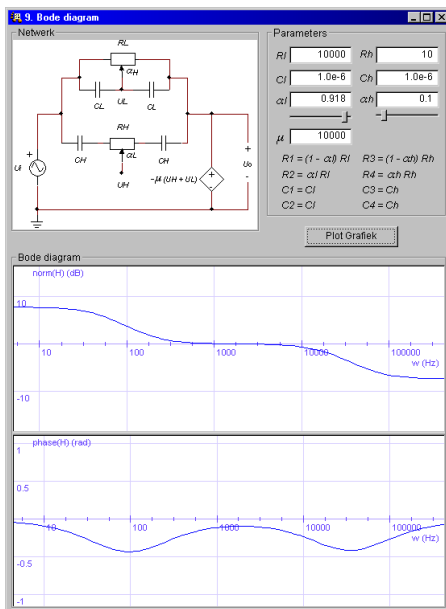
9. Bode diagram

Netwerk

RL
αH
CL UL CL
RH
αL
CH CH
UH
Ui
+
-μ (UH + UL)
+
Uo
-

Parameters

| Rl | 10000 | Rh | 10 |
|---|---|---|---|
| Cl | 1.0e-6 | Ch | 1.0e-6 |
| αl | 0.918 | αh | 0.1 |

μ 10000

R1 = (1 - αl) Rl
R2 = αl Rl
C1 = Cl
C2 = Cl
R3 = (1 - αh) Rh
R4 = αh Rh
C3 = Ch
C4 = Ch

Plot Grafiek

Bode diagram

norm(H) (dB)
10
10
100
1000
10000
100000
w (Hz)
-10

phase(H) (rad)
1
0.5
10
100
1000
10000
100000
w (Hz)
-0.5
-1